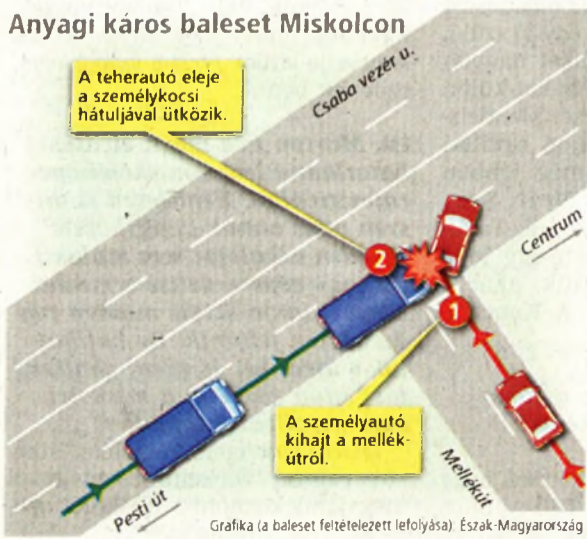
Anyagi káros baleset Miskolcon

A teherautó eleje a személykocsi hátuljával ütközik.

Csaba vezér u.

Centrum

2

1

A személyautó kihajt a mellékútról.

Mellékút

Pesti út

Grafika (a baleset feltételezett lefolyása): Észak-Magyarország